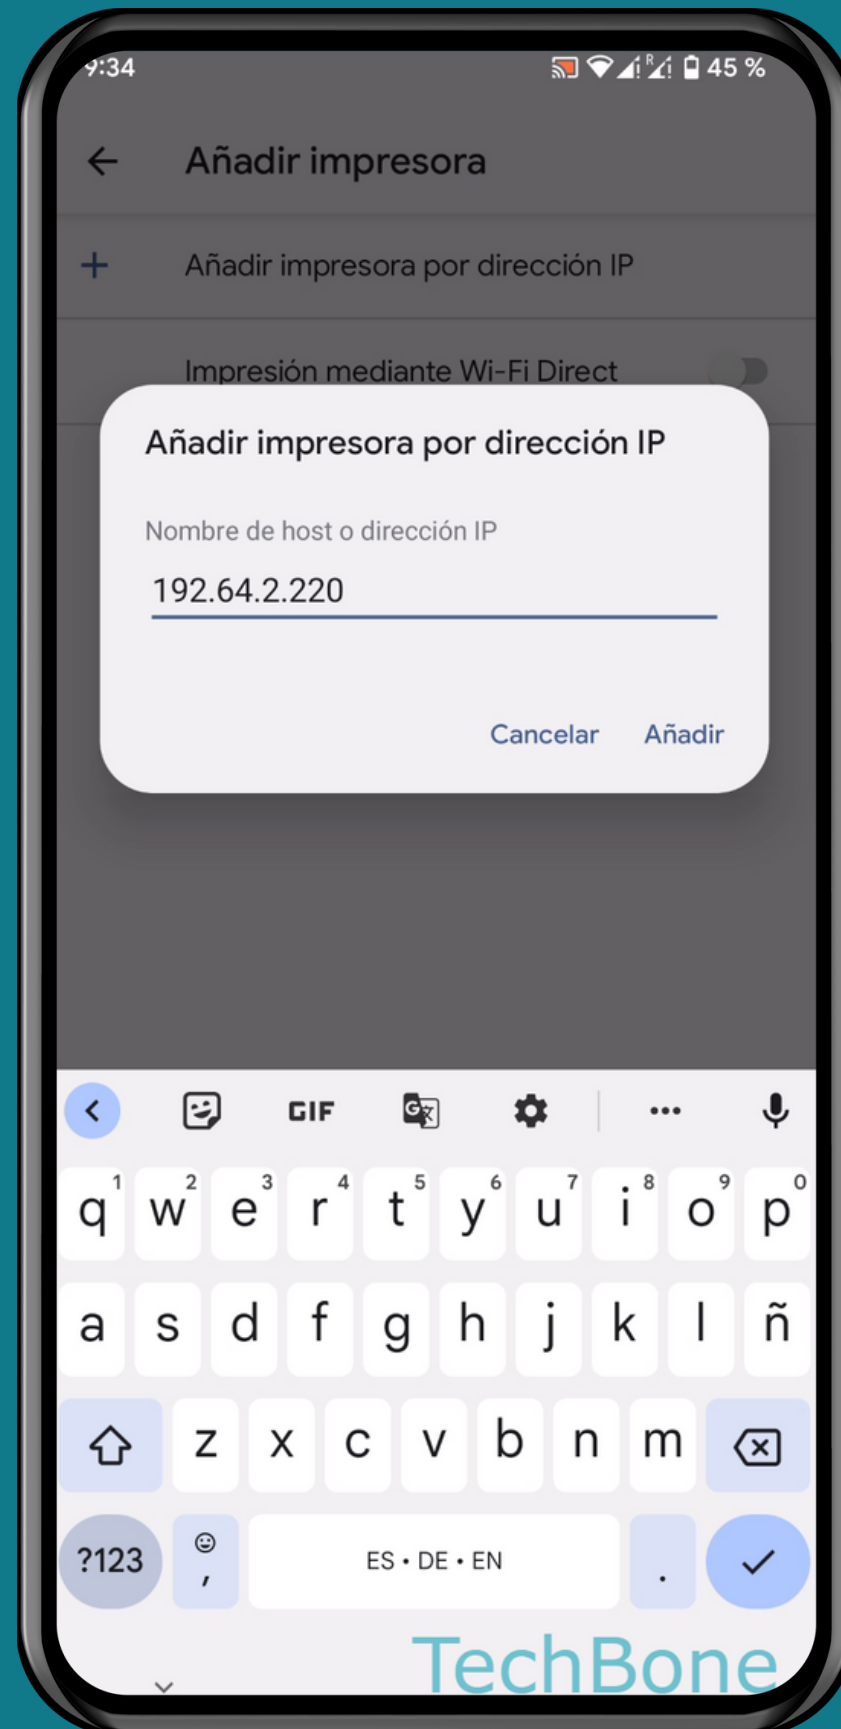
9:34 45 %

Añadir impresora

+ Añadir impresora por dirección IP

Impresión mediante Wi-Fi Direct

Añadir impresora por dirección IP

Nombre de host o dirección IP

192.64.2.220

Cancelar Añadir

GIF

q 1 w 2 e 3 r 4 t 5 y 6 u 7 i 8 o 9 p 0

a s d f g h j k l ñ

z x c v b n m

?123 , ES • DE • EN .

TechBone